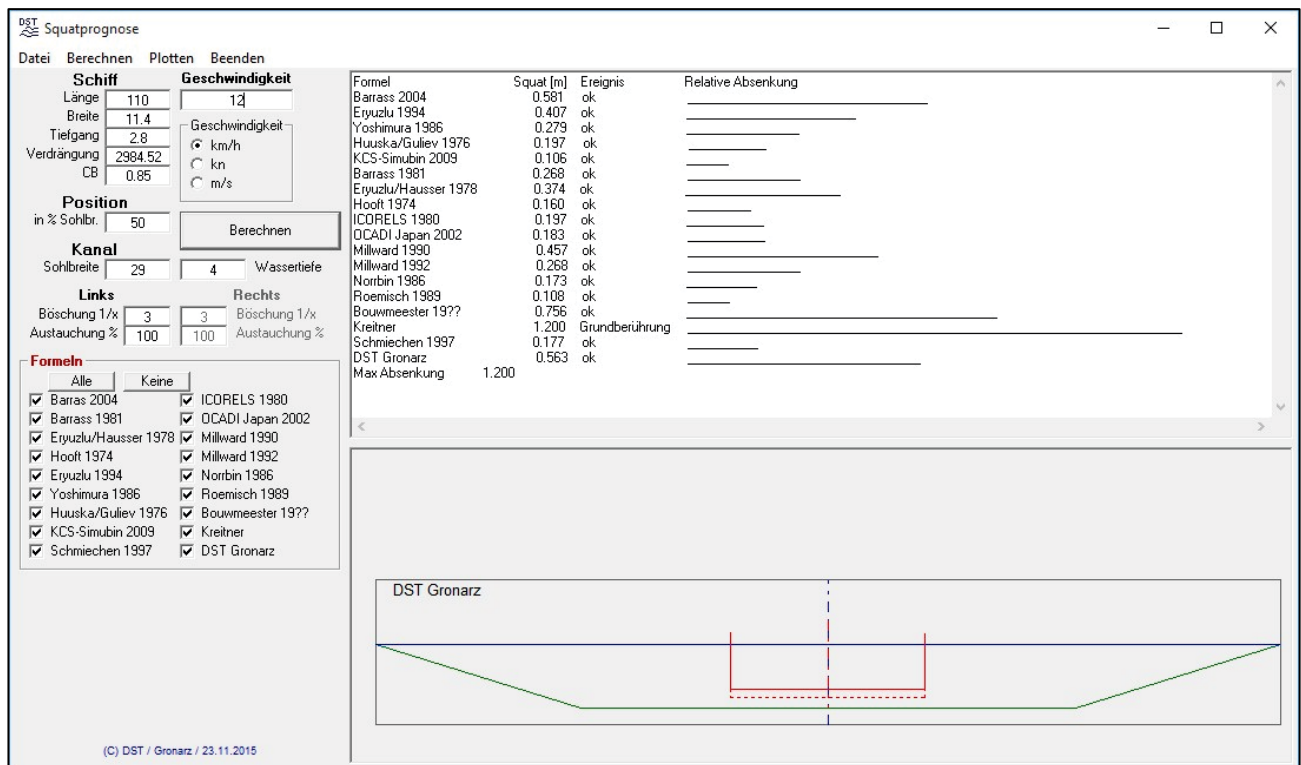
DST Squatprognose

Datei Berechnen Plotten Beenden

Schiff
Länge 110
Breite 11.4
Tiefgang 2.8
Verdrängung 2984.52
CB 0.85

Geschwindigkeit
12
Geschwindigkeit
km/h
kn
m/s

Position
in % Sohlbr. 50

Berechnen

Kanal
Sohlbreite 29
4 Wassertiefe

Links
Böschung 1/x 3
Austauchung % 100

Rechts
3 Böschung 1/x
100 Austauchung %

Formeln
Alle Keine
Barras 2004
Barrass 1981
Eryuzlu/Hausser 1978
Hooft 1974
Eryuzlu 1994
Yoshimura 1986
Huuska/Guliev 1976
KCS-Simubin 2009
Schmiechen 1997
ICORELS 1980
OCADI Japan 2002
Millward 1990
Millward 1992
Norrbin 1986
Roemisch 1989
Bouwmeester 19??
Kreitner
DST Gronarz

(C) DST / Gronarz / 23.11.2015

| Formel | Squat [m] | Ereignis | Relative Absenkung |
|---|---|---|---|
| Barrass 2004 | 0.581 | ok | |
| Eryuzlu 1994 | 0.407 | ok | |
| Yoshimura 1986 | 0.279 | ok | |
| Huuska/Guliev 1976 | 0.197 | ok | |
| KCS-Simubin 2009 | 0.106 | ok | |
| Barrass 1981 | 0.268 | ok | |
| Eryuzlu/Hausser 1978 | 0.374 | ok | |
| Hooft 1974 | 0.160 | ok | |
| ICORELS 1980 | 0.197 | ok | |
| OCADI Japan 2002 | 0.183 | ok | |
| Millward 1990 | 0.457 | ok | |
| Millward 1992 | 0.268 | ok | |
| Norrbin 1986 | 0.173 | ok | |
| Roemisch 1989 | 0.108 | ok | |
| Bouwmeester 19?? | 0.756 | ok | |
| Kreitner | 1.200 | Grundberührung | |
| Schmiechen 1997 | 0.177 | ok | |
| DST Gronarz | 0.563 | ok | |

Max Absenkung 1.200

DST Gronarz